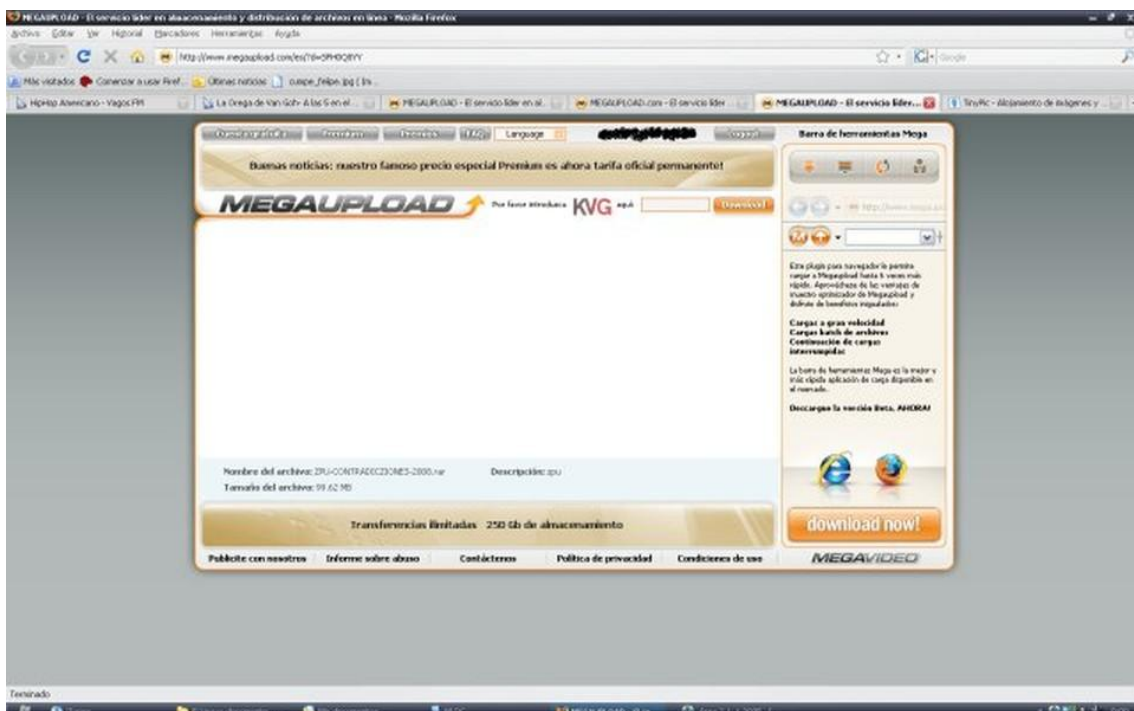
MEGAUPLOAD - El servicio líder en almacenamiento y distribución de archivos en línea - Mozilla Firefox

Archivo Editar Ver Historial Marcadores Herramientas Ayuda

http://www.megaupload.com/es/?d=5PH0Q8YY

Más visitados Comenzar a usar Firef... Últimas noticias cuspe_felipe.jpg (Im...

HipHop Americano - Vagos FM | La Oreja de Van Gogh - A las 5 en el ... | MEGAUPLOAD - El servicio líder en al... | MEGAUPLOAD.com - El servicio líder ... | MEGAUPLOAD - El servicio líder... | TinyPic - Alojamiento de imágenes y ...

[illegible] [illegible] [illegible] FAQ Language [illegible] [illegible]

Barra de herramientas Mega

Buenas noticias: nuestro famoso precio especial Premium es ahora tarifa oficial permanente!

MEGAUPLOAD

Por favor introduce KVG aquí Download

Este plugin para navegador le permite cargar a Megaupload hasta 5 veces más rápido. Aprovéchese de las ventajas de nuestro optimizador de Megaupload y disfrute de beneficios inigualables:

Cargas a gran velocidad
Cargas batch de archivos
Continuación de cargas interrumpidas

La barra de herramientas Mega es la mejor y más rápida aplicación de carga disponible en el mercado.

Descargue la versión Beta, AHORA!

Nombre del archivo: ZPU-CONTRADICCIONES-2000.rar
Descripción: zpu
Tamaño del archivo: 99.62 MB

Transferencias ilimitadas 250 Gb de almacenamiento

download now!

Publicite con nosotros | Informe sobre abuso | Contáctenos | Política de privacidad | Condiciones de uso

MEGAVIDEO

Terminado